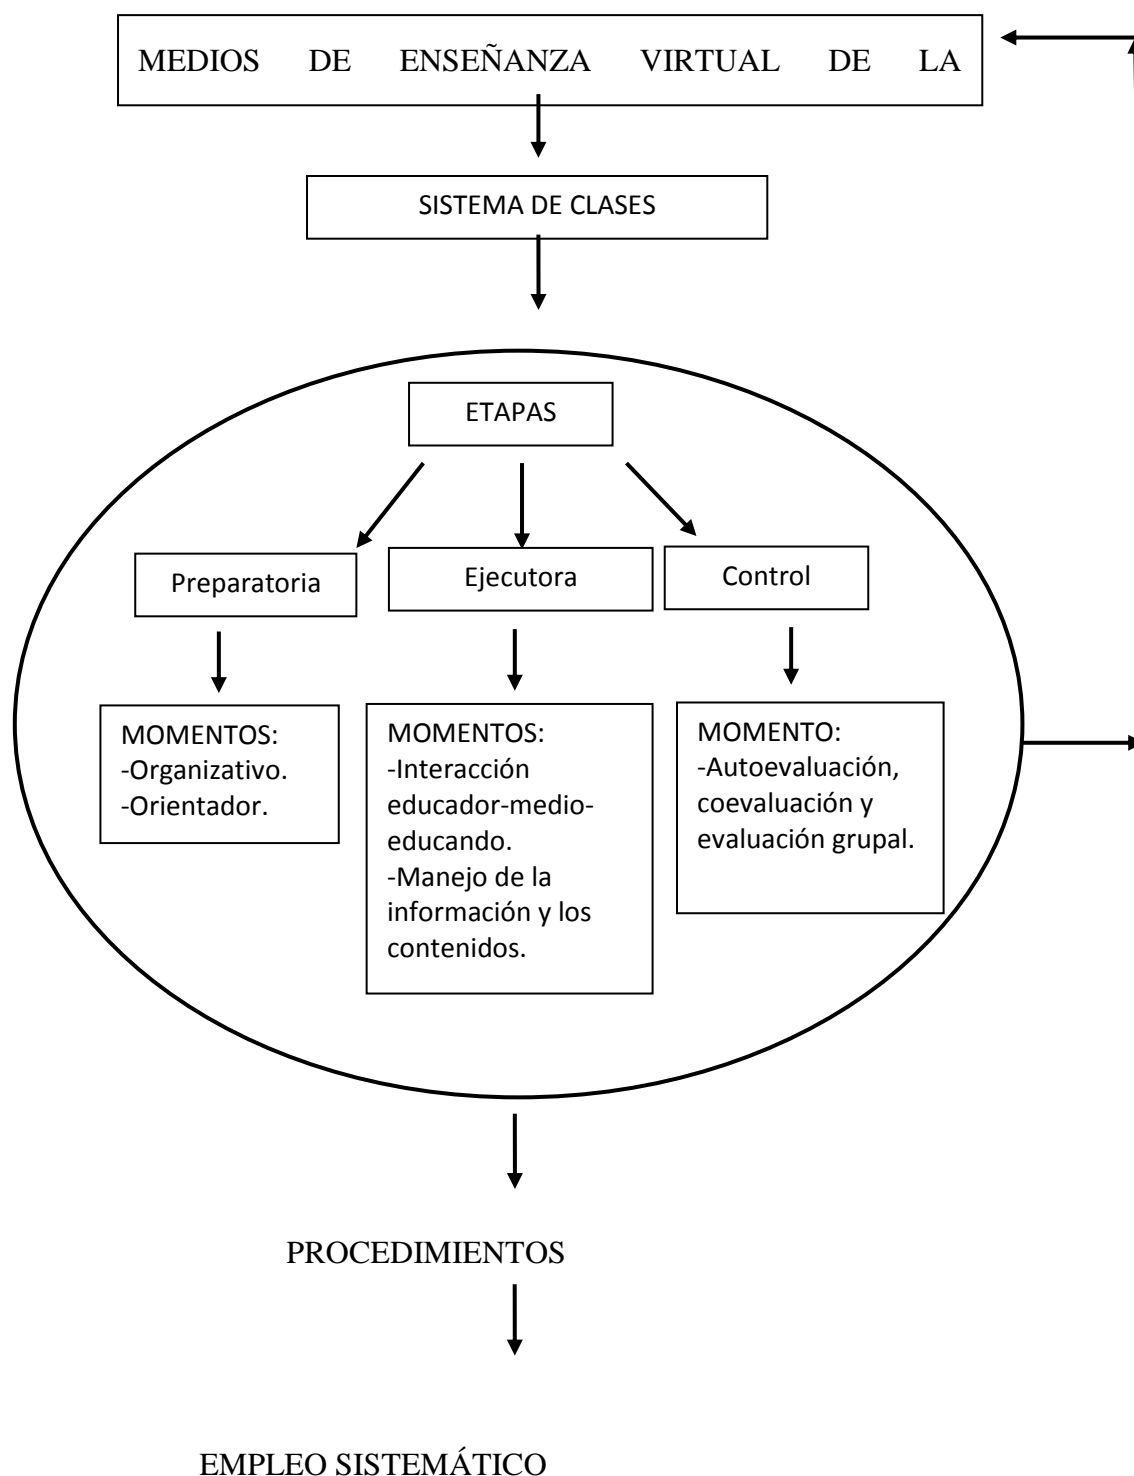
MEDIOS DE ENSEÑANZA VIRTUAL DE LA

SISTEMA DE CLASES

ETAPAS

Preparatoria

Ejecutora

Control

MOMENTOS:
-Organizativo.
-Orientador.

MOMENTOS:
-Interacción educador-medio-educando.
-Manejo de la información y los contenidos.

MOMENTO:
-Autoevaluación, coevaluación y evaluación grupal.

PROCEDIMIENTOS

EMPLEO SISTEMÁTICO